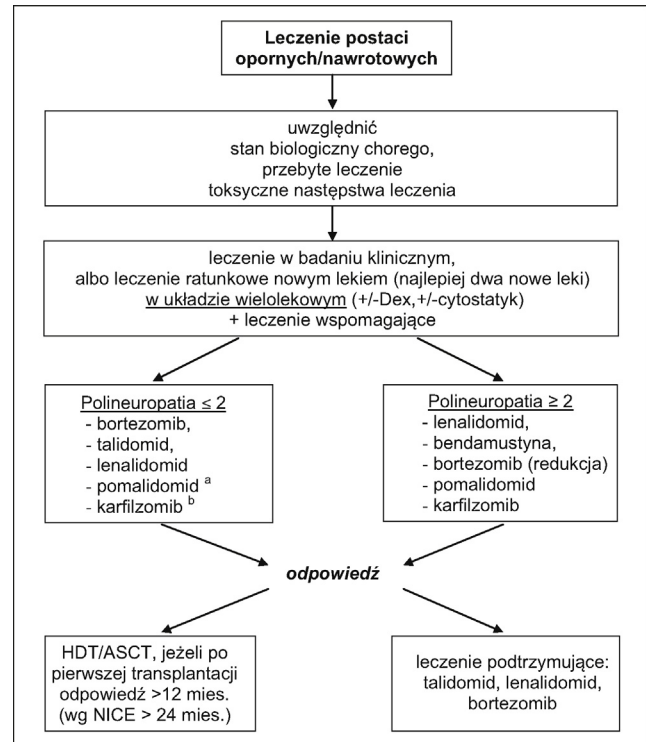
Leczenie postaci opornych/nawrotowych

uwzględnić
stan biologiczny chorego,
przebyte leczenie
toksyczne następstwa leczenia

leczenie w badaniu klinicznym,
albo leczenie ratunkowe nowym lekiem (najlepiej dwa nowe leki)
w układzie wielolekowym (+/-Dex,+/-cytostatyk)
+ leczenie wspomagające

Polineuropatia ≤ 2
- bortezomib,
- talidomid,
- lenalidomid
- pomalidomid $^a$
- karfilzomib $^b$

Polineuropatia ≥ 2
- lenalidomid,
- bendamustyna,
- bortezomib (redukcja)
- pomalidomid
- karfilzomib

odpowiedź

HDT/ASCT, jeżeli po pierwszej transplantacji odpowiedź >12 mies. (wg NICE > 24 mies.)

leczenie podtrzymujące:
talidomid, lenalidomid,
bortezomib